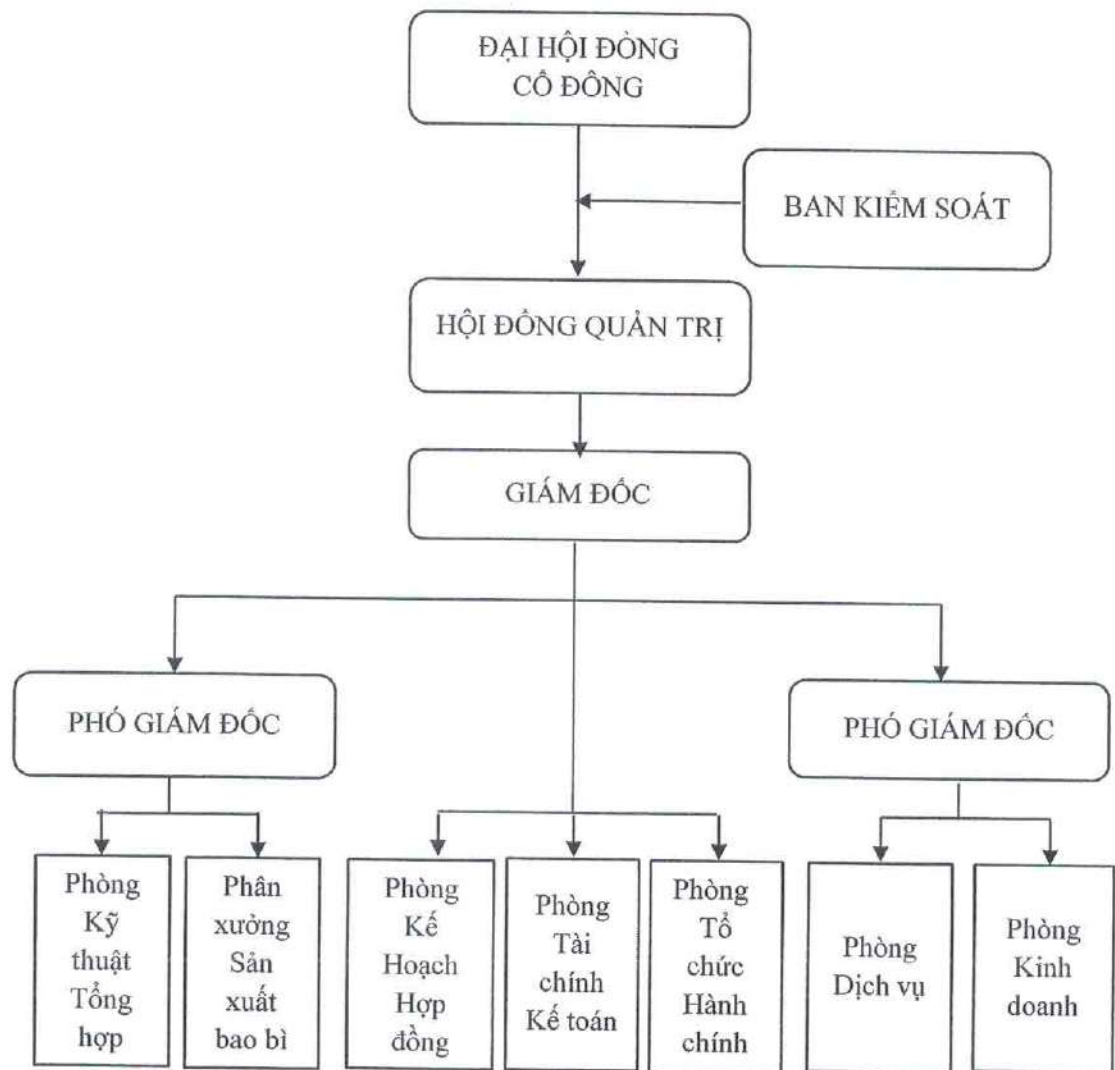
ĐẠI HỘI ĐỒNG CỔ ĐÔNG

BAN KIỂM SOÁT

HỘI ĐỒNG QUẢN TRỊ

GIÁM ĐỐC

PHÓ GIÁM ĐỐC

PHÓ GIÁM ĐỐC

Phòng Kỹ thuật Tổng hợp

Phân xưởng Sản xuất bao bì

Phòng Kế Hoạch Hợp đồng

Phòng Tài chính Kế toán

Phòng Tổ chức Hành chính

Phòng Dịch vụ

Phòng Kinh doanh